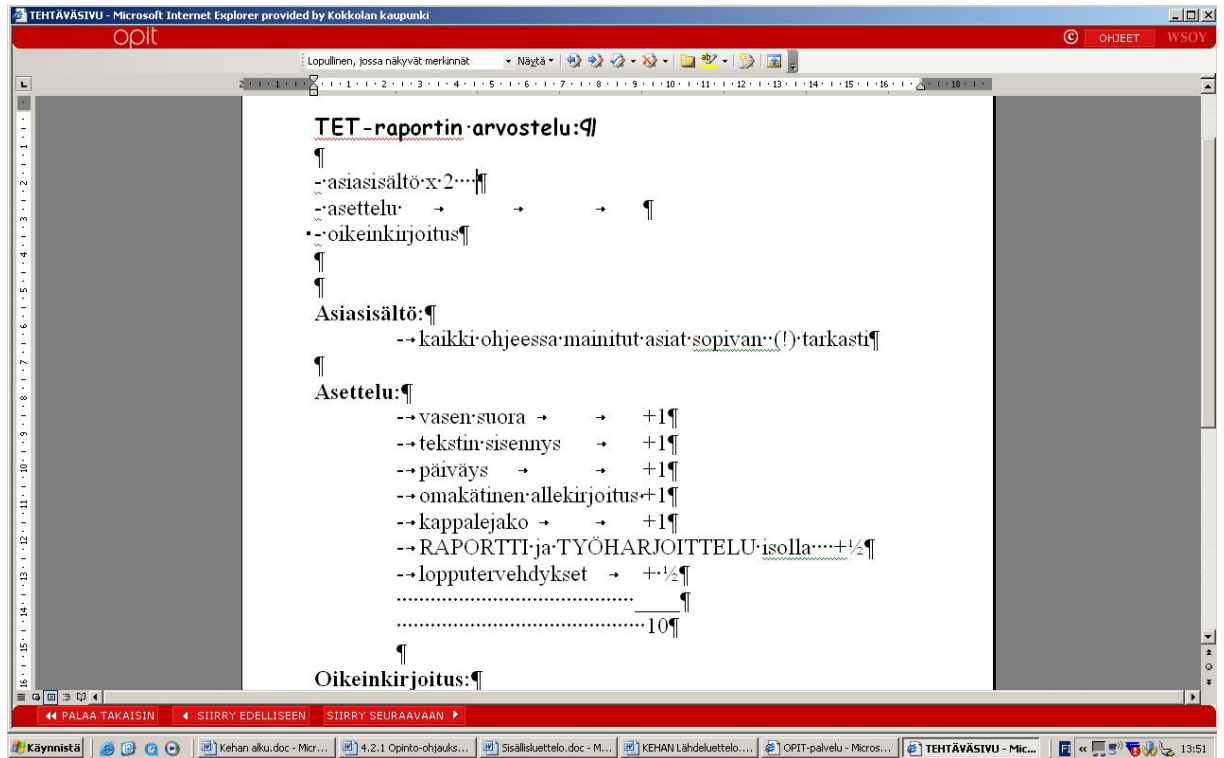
TEHTÄVÄSIVU - Microsoft Internet Explorer provided by Kokkolan kaupunki

opit

© OHJEET WSOY

Lopullinen, jossa näkyvät merkinnät Näytä

TET-raportin arvostelu:¶

¶

- asiasisältö x 2 ¶

- asettelu ¶

- oikeinkirjoitus¶

¶

¶

Asiasisältö:¶

- kaikki ohjeessa mainitut asiat sopivan (!) tarkasti¶

¶

Asettelu:¶

- vasen suora +1¶

- tekstin sisennys +1¶

- päiväys +1¶

- omakätinen allekirjoitus +1¶

- kappalejako +1¶

- RAPORTTI ja TYÖHARJOITTELU isolla +½¶

- lopputervehdykset + ½¶

¶

10¶

¶

Oikeinkirjoitus:¶

PALAA TAKAISIN

SIIRRY EDELLISEEN

SIIRRY SEURAAVAAN

Käynnistä

Kehan alku.doc - Micr...

4.2.1 Opinto-ohjauks...

Sisällisluettelo.doc - M...

KEHAN Lähdeluettelo....

OPIT-palvelu - Micros...

TEHTÄVÄSIVU - Mic...

13:51